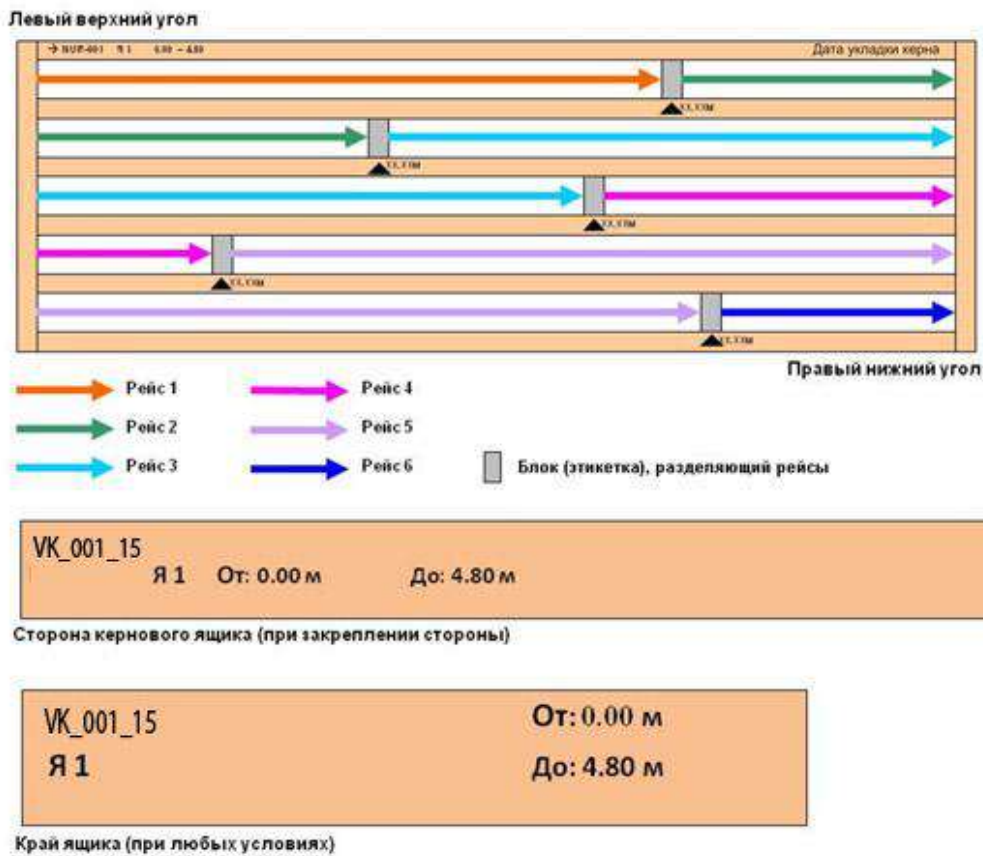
Левый верхний угол

→ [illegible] Я 1 0.00 – 4.80

Дата укладки керна

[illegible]

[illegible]

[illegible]

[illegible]

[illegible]

Правый нижний угол

Рейс 1

Рейс 2

Рейс 3

Рейс 4

Рейс 5

Рейс 6

Блок (этикетка), разделяющий рейсы

VK_001_15
Я 1 От: 0.00 м До: 4.80 м

Сторона кернового ящика (при закреплении стороны)

VK_001_15
Я 1

От: 0.00 м
До: 4.80 м

Край ящика (при любых условиях)